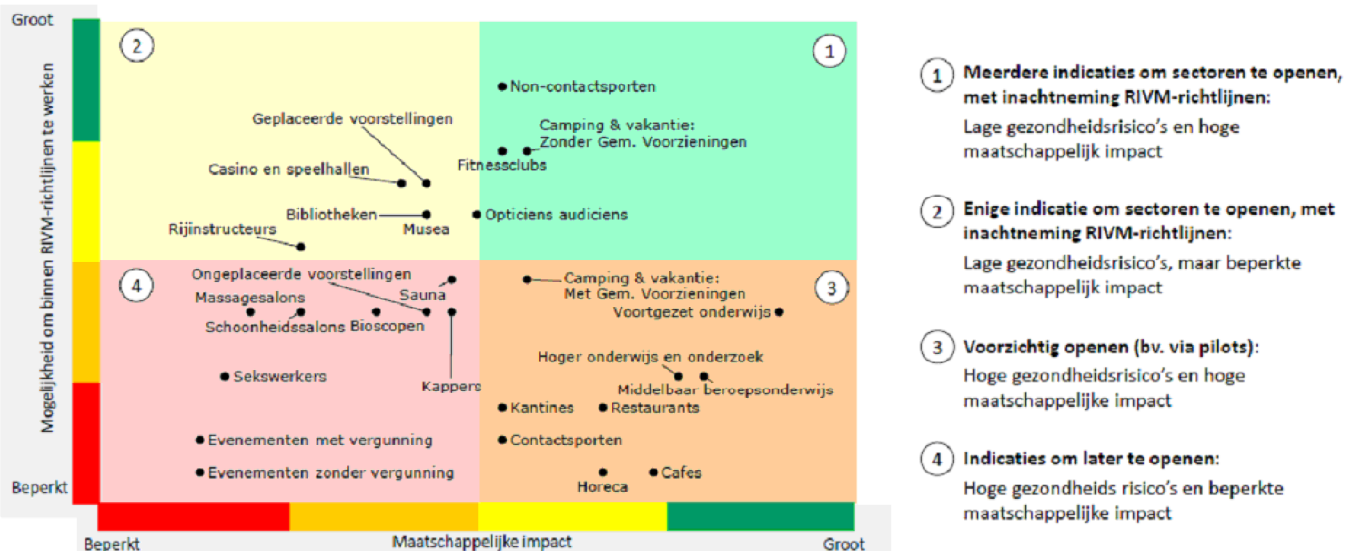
Groot

Mogelijkheid om binnen RIVM-richtlijnen te werken

Beperkt

2

1

Non-contactsporten

Geplaceerde voorstellingen

Camping & vakantie: Zonder Gem. Voorzieningen

Fitnessclubs

Casino en speelhallen

Bibliotheken

Opticiens audiciens

Musea

Rijinstructeurs

Ongeplaceerde voorstellingen

Camping & vakantie: Met Gem. Voorzieningen

4

3

Massagesalons

Sauna

Schoonheidssalons

Bioscopen

Voortgezet onderwijs

Hoger onderwijs en onderzoek

Sekswerkers

Middelbaar beroepsonderwijs

Kappers

Kantines

Restaurants

Evenementen met vergunning

Contactsporten

Evenementen zonder vergunning

Cafes

Horeca

Beperkt

Maatschappelijke impact

Groot

1 **Meerdere indicaties om sectoren te openen, met inachtneming RIVM-richtlijnen:**
Lage gezondheidsrisico's en hoge maatschappelijk impact

2 **Enige indicatie om sectoren te openen, met inachtneming RIVM-richtlijnen:**
Lage gezondheidsrisico's, maar beperkte maatschappelijk impact

3 **Voorzichtig openen (bv. via pilots):**
Hoge gezondheidsrisico's en hoge maatschappelijke impact

4 **Indicaties om later te openen:**
Hoge gezondheids risico's en beperkte maatschappelijke impact